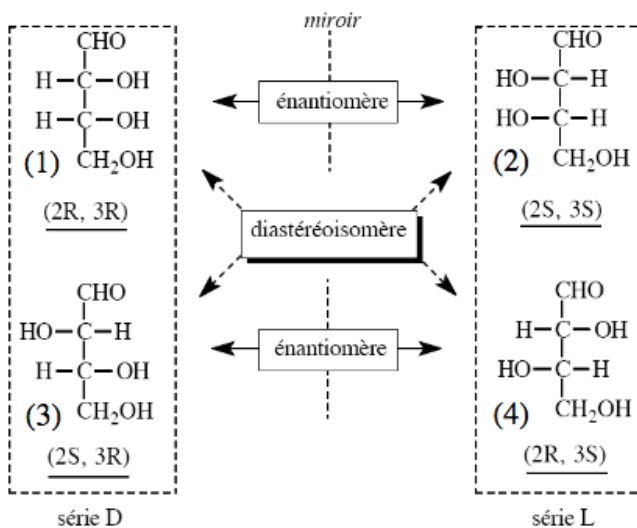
miroir

CHO
H—C—OH
H—C—OH
(1) $CH_2OH$
(2R, 3R)

énantiomère

CHO
HO—C—H
HO—C—H
(2) $CH_2OH$
(2S, 3S)

diastéréoisomère

CHO
HO—C—H
H—C—OH
(3) $CH_2OH$
(2S, 3R)

énantiomère

CHO
H—C—OH
HO—C—H
(4) $CH_2OH$
(2R, 3S)

série D

série L